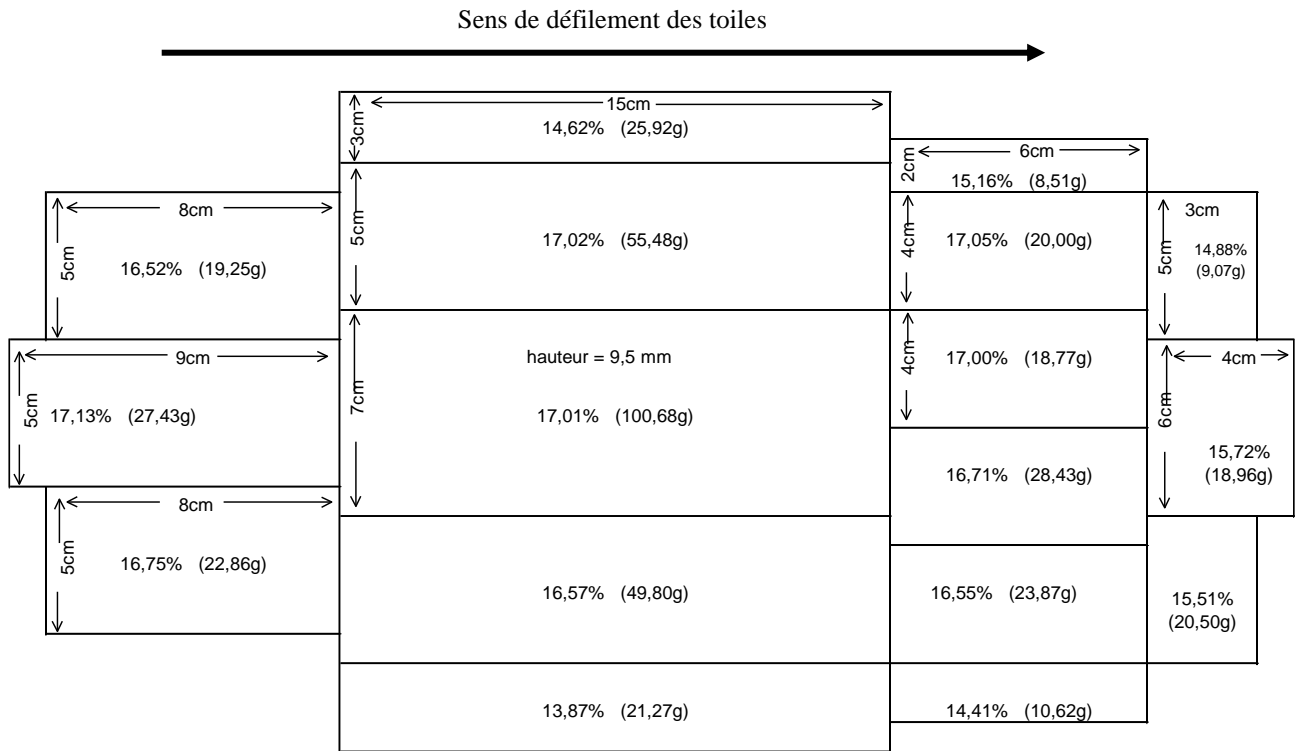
Sens de défilement des toiles

15cm
3cm
14,62% (25,92g)

6cm
2cm
15,16% (8,51g)

8cm
5cm
16,52% (19,25g)

5cm
17,02% (55,48g)

4cm
17,05% (20,00g)

3cm
5cm
14,88%
(9,07g)

9cm
5cm
17,13% (27,43g)

7cm
hauteur = 9,5 mm
17,01% (100,68g)

4cm
17,00% (18,77g)

4cm
6cm
15,72%
(18,96g)

16,71% (28,43g)

8cm
5cm
16,75% (22,86g)

16,57% (49,80g)

16,55% (23,87g)

15,51%
(20,50g)

13,87% (21,27g)

14,41% (10,62g)